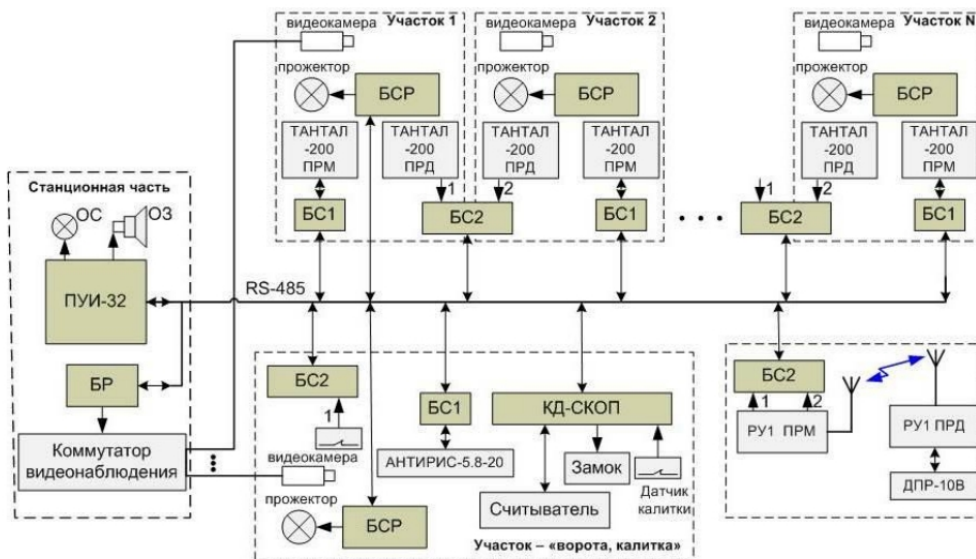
видеокамера Участок 1
прожектор
БСР
ТАНТАЛ -200 ПРМ
ТАНТАЛ -200 ПРД
БС1
БС2
видеокамера Участок 2
прожектор
БСР
ТАНТАЛ -200 ПРД
ТАНТАЛ -200 ПРМ
БС1
1
2
видеокамера Участок N
прожектор
БСР
ТАНТАЛ -200 ПРД
ТАНТАЛ -200 ПРМ
БС2
БС1
1
2
Станционная часть
ОС
ОЗ
ПУИ-32
RS-485
БР
Коммутатор видеонаблюдения
БС2
1
видеокамера
прожектор
БСР
БС1
АНТИРИС-5.8-20
КД-СКОП
Замок
Считыватель
Датчик калитки
Участок – «ворота, калитка»
БС2
1
2
РУ1 ПРМ
РУ1 ПРД
ДПР-10В